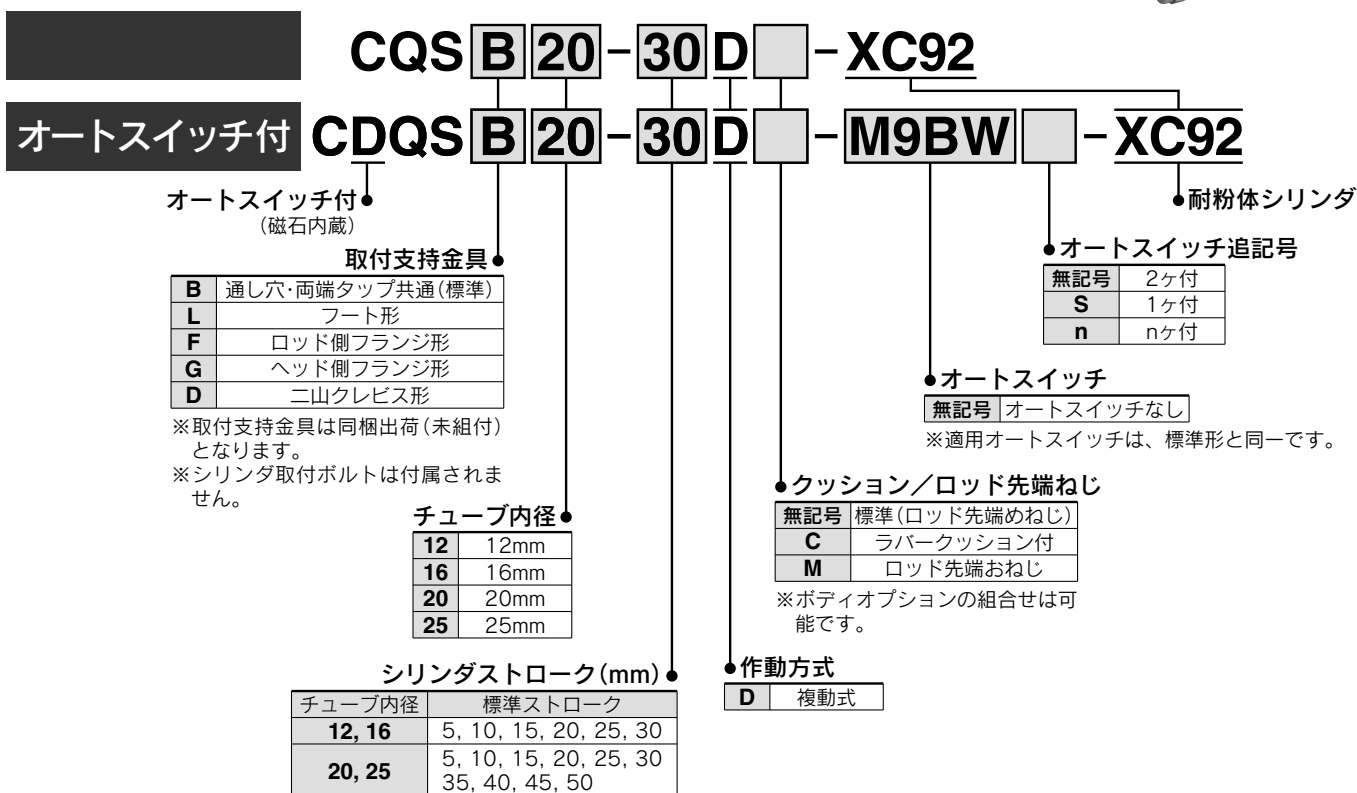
CQS B 20 - 30 D - XC92

オートスイッチ付 CDQS B 20 - 30 D - M9BW - XC92

オートスイッチ付
（磁石内蔵）

耐粉体シリンダ

取付支持金具

| B | 通し穴·両端タップ共通(標準) |
|---|---|
| L | フート形 |
| F | ロッド側フランジ形 |
| G | ヘッド側フランジ形 |
| D | 二山クレビス形 |

※取付支持金具は同梱出荷(未組付)となります。
※シリンダ取付ボルトは付属されません。

オートスイッチ追記号

| 無記号 | 2ヶ付 |
|---|---|
| S | 1ヶ付 |
| n | nヶ付 |

オートスイッチ

| 無記号 | オートスイッチなし |
|---|---|

※適用オートスイッチは、標準形と同一です。

クッション／ロッド先端ねじ

| 無記号 | 標準(ロッド先端めねじ) |
|---|---|
| C | ラバークッション付 |
| M | ロッド先端おねじ |

※ボディオプションの組合せは可能です。

チューブ内径

| 12 | 12mm |
|---|---|
| 16 | 16mm |
| 20 | 20mm |
| 25 | 25mm |

作動方式

| D | 複動式 |
|---|---|

シリンダストローク(mm)

| チューブ内径 | 標準ストローク |
|---|---|
| 12, 16 | 5, 10, 15, 20, 25, 30 |
| 20, 25 | 5, 10, 15, 20, 25, 30 35, 40, 45, 50 |